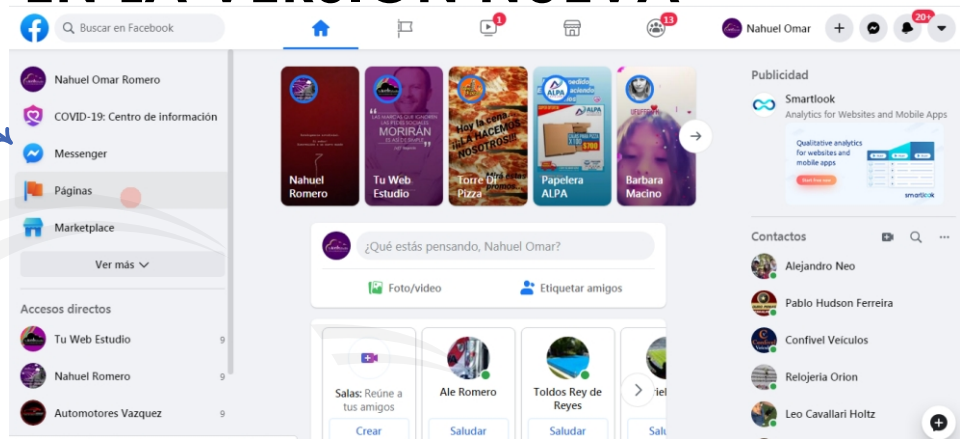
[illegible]

Buscar en Facebook

1

13

Nahuel Omar

20+

Nahuel Omar Romero

COVID-19: Centro de información

Messenger

Páginas

Marketplace

Ver más

Accesos directos

Tu Web Estudio 9

Nahuel Romero 9

Automotores Vazquez 9

Nahuel Romero

Tu Web Estudio

Torre Di Pizza

Papelera ALPA

Barbara Macino

¿Qué estás pensando, Nahuel Omar?

Foto/video

Etiquetar amigos

Salas: Reúne a tus amigos

Crear

Ale Romero

Saludar

Toldos Rey de Reyes

Saludar

Saludar

Publicidad

Smartlook

Analytics for Websites and Mobile Apps

Qualitative analytics for websites and mobile apps

smartlook

Contactos

Alejandro Neo

Pablo Hudson Ferreira

Confivel Veiculos

Relojeria Orion

Leo Cavallari Holtz